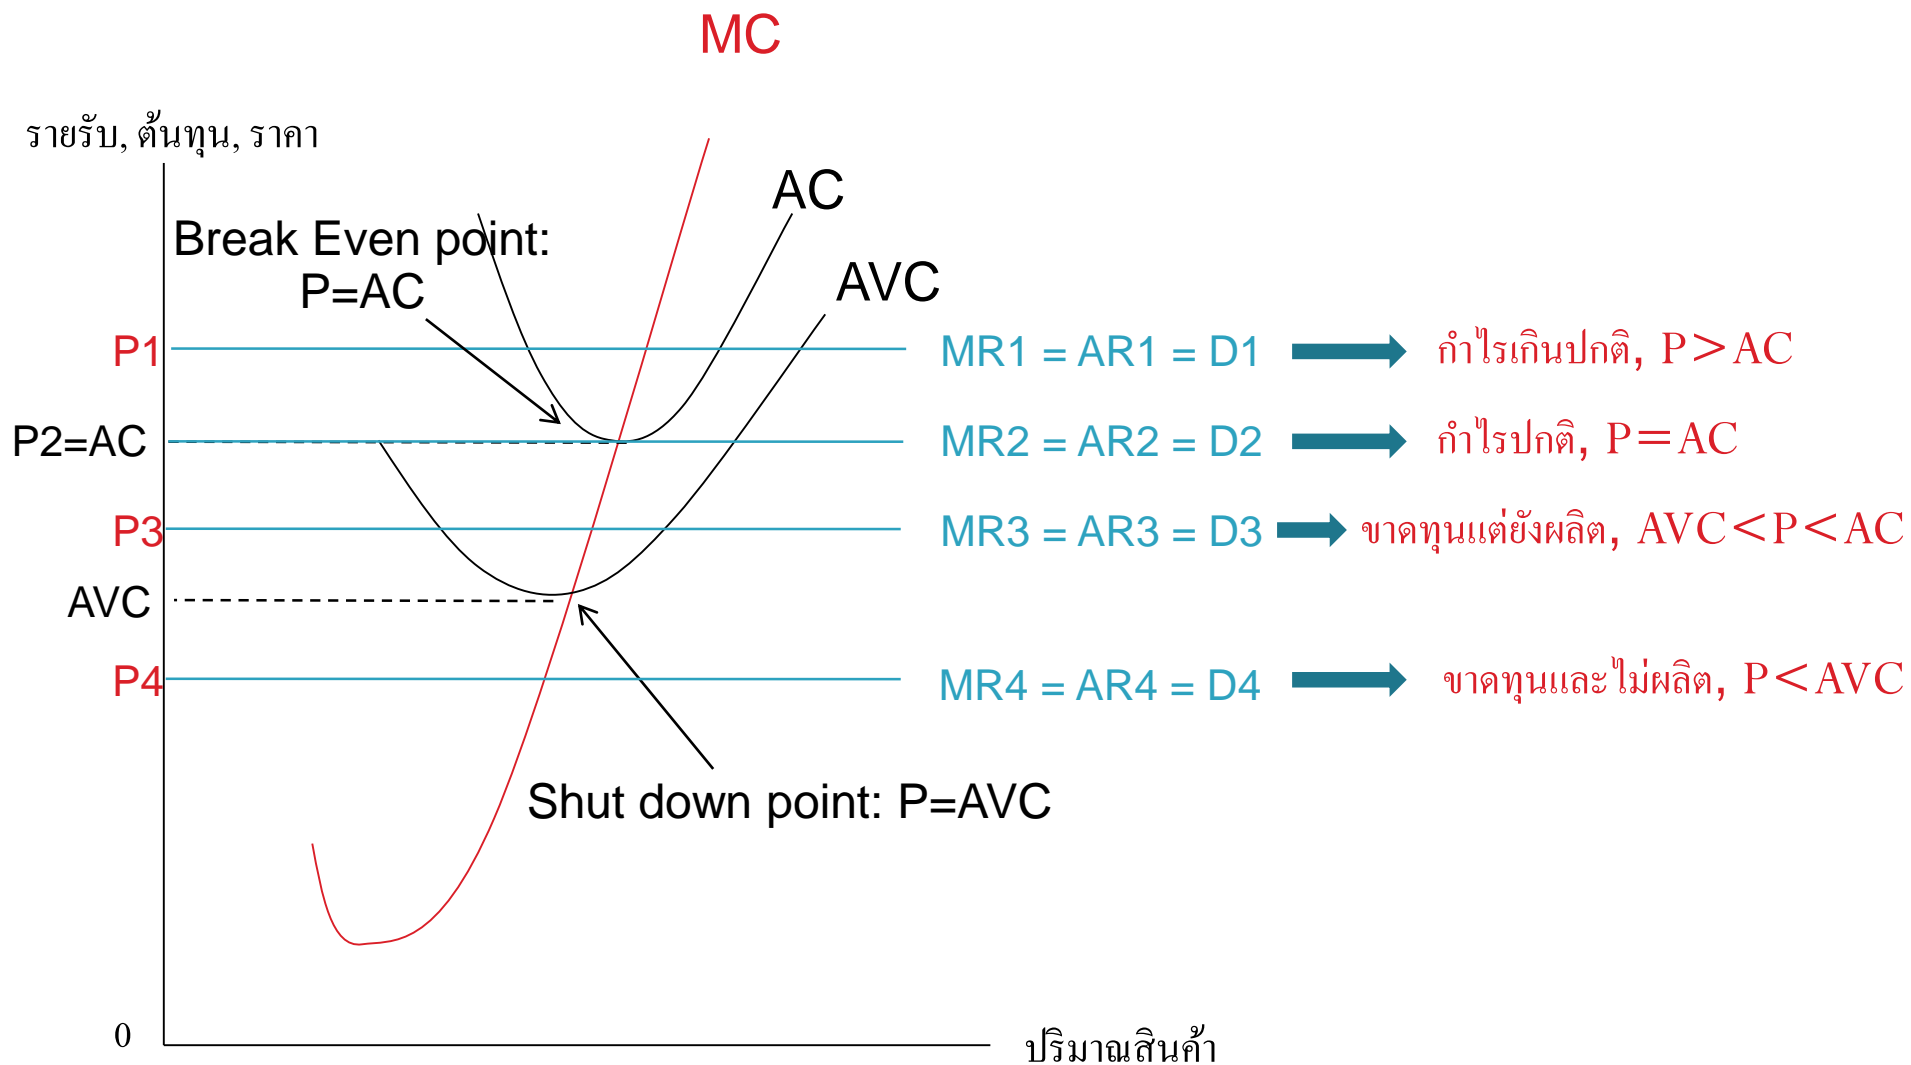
MC

รายรับ, ต้นทุน, ราคา

AC

Break Even point:
P=AC

AVC

P1

MR1 = AR1 = D1

กำไรเกินปกติ, P>AC

P2=AC

MR2 = AR2 = D2

กำไรปกติ, P=AC

P3

MR3 = AR3 = D3

ขาดทุนแต่ยังผลิต, AVC<P<AC

AVC

P4

MR4 = AR4 = D4

ขาดทุนและไม่ผลิต, P<AVC

Shut down point: P=AVC

0

ปริมาณสินค้า